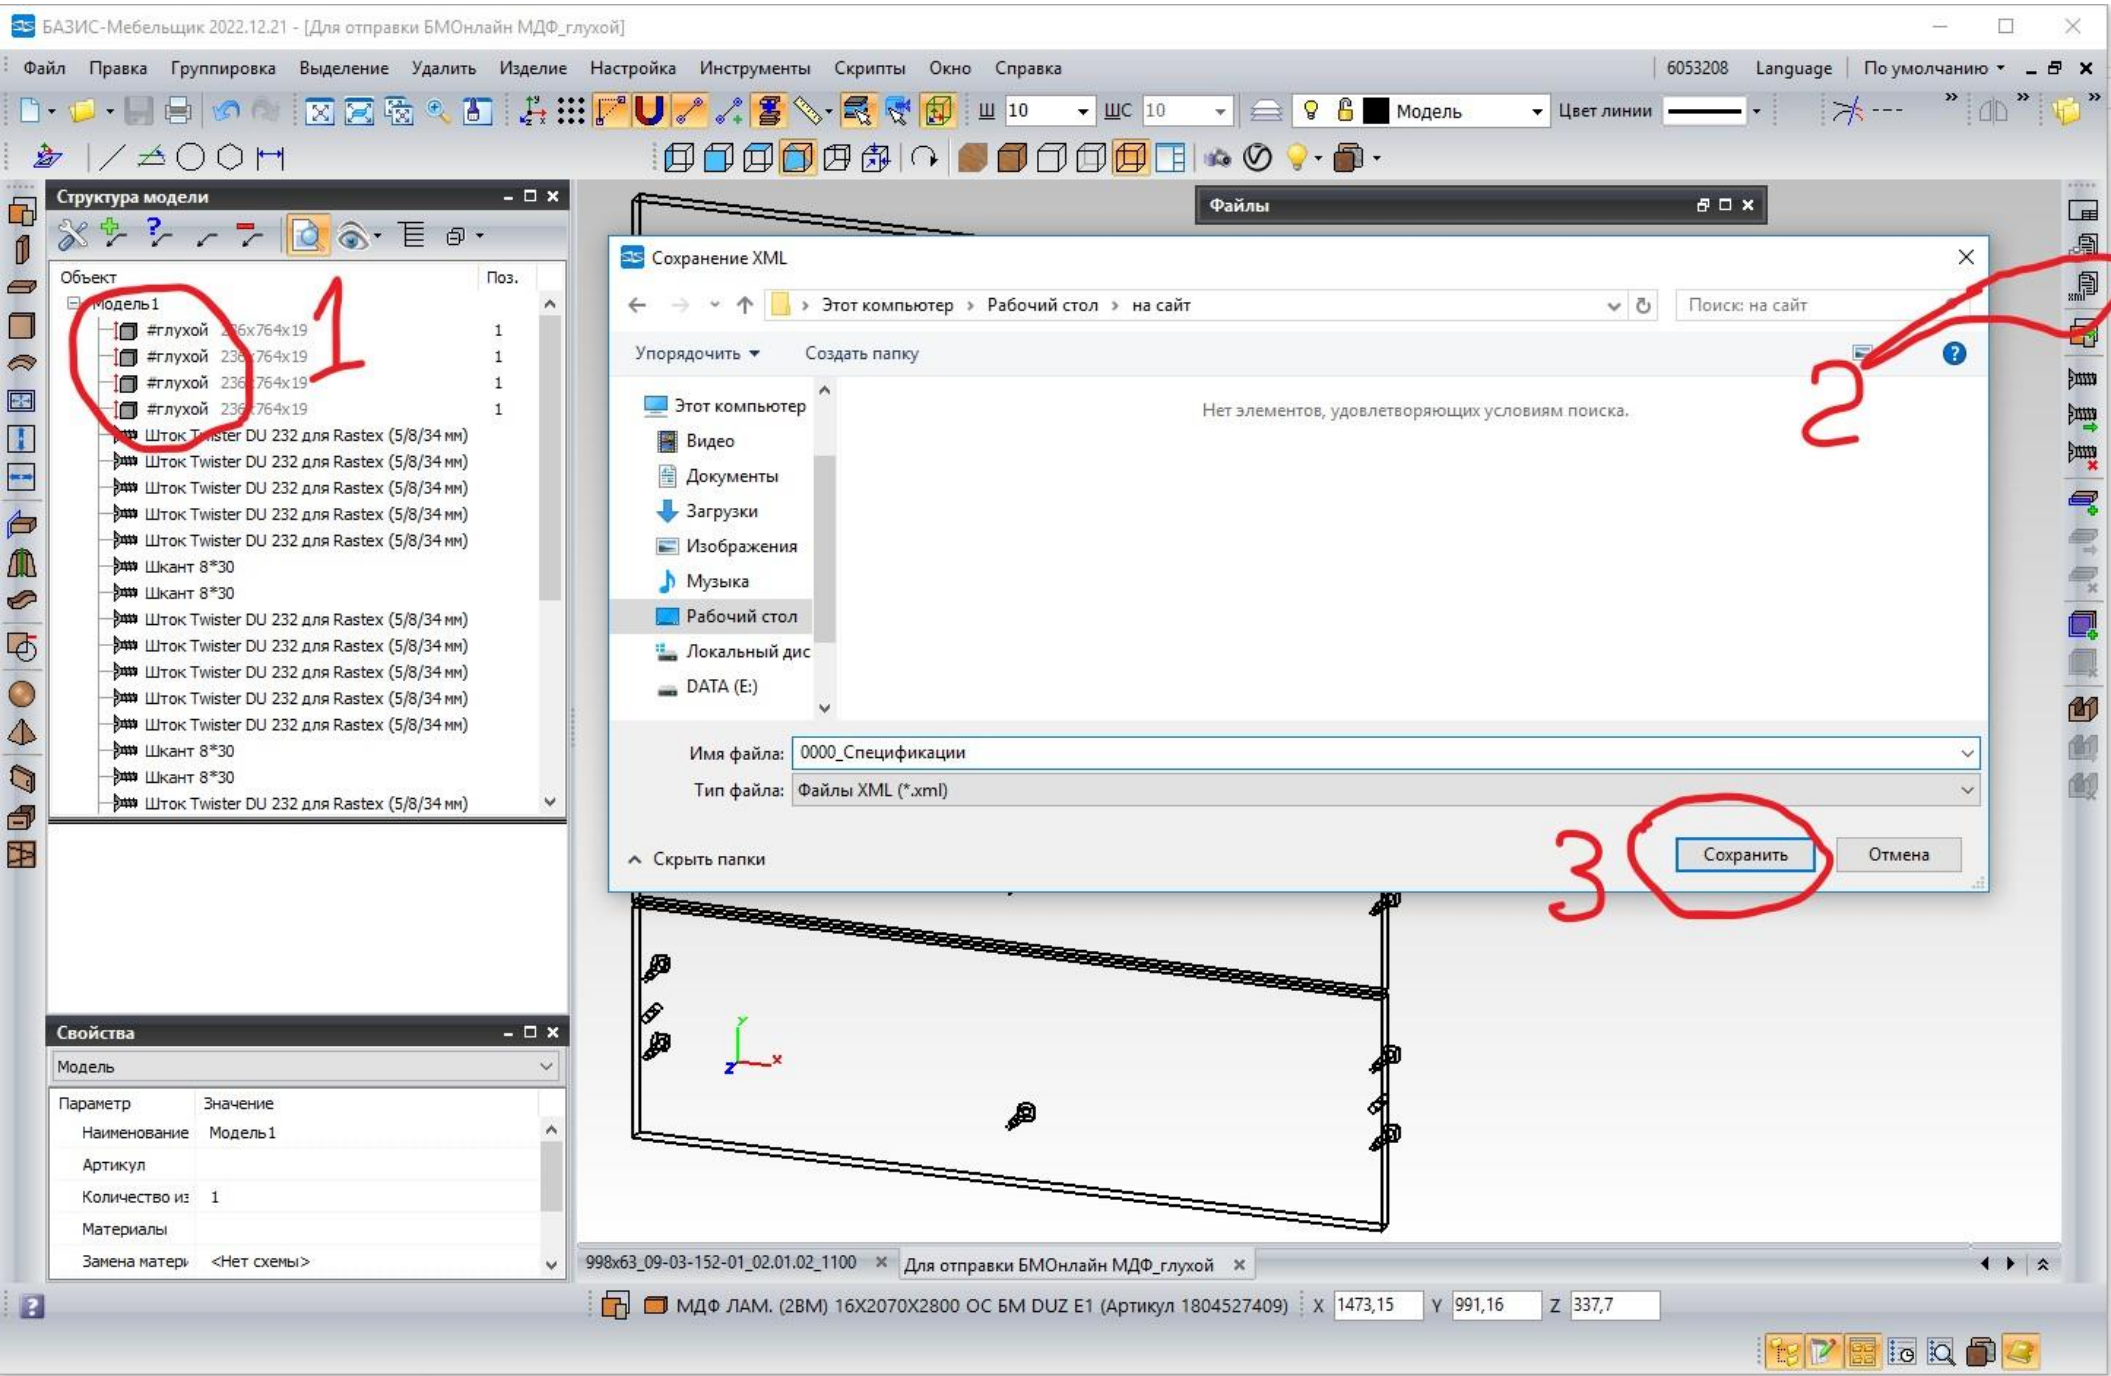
БАЗИС-Мебельщик 2022.12.21 - [Для отправки БМОнлайн МДФ_глухой]

Файл Правка Группировка Выделение Удалить Изделие Настройка Инструменты Скрипты Окно Справка 6053208 Language По умолчанию

Ш 10 ШС 10 Модель Цвет линии

Структура модели

Объект Поз.
Модель1
#глухой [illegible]6x764x19 1
#глухой 23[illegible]764x19 1
#глухой 23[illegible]764x19 1
#глухой 23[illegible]764x19 1
Шток T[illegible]ster DU 232 для Rastex (5/8/34 мм)
Шток Twister DU 232 для Rastex (5/8/34 мм)
Шток Twister DU 232 для Rastex (5/8/34 мм)
Шток Twister DU 232 для Rastex (5/8/34 мм)
Шток Twister DU 232 для Rastex (5/8/34 мм)
Шкант 8*30
Шкант 8*30
Шток Twister DU 232 для Rastex (5/8/34 мм)
Шток Twister DU 232 для Rastex (5/8/34 мм)
Шток Twister DU 232 для Rastex (5/8/34 мм)
Шток Twister DU 232 для Rastex (5/8/34 мм)
Шток Twister DU 232 для Rastex (5/8/34 мм)
Шкант 8*30
Шкант 8*30
Шток Twister DU 232 для Rastex (5/8/34 мм)

1

Файлы

Сохранение XML

Этот компьютер › Рабочий стол › на сайт
Поиск: на сайт

Упорядочить Создать папку

2

Этот компьютер
Видео
Документы
Загрузки
Изображения
Музыка
Рабочий стол
Локальный дис
DATA (E:)

Нет элементов, удовлетворяющих условиям поиска.

Имя файла: 0000_Спецификации
Тип файла: Файлы XML (*.xml)

Скрыть папки

3

Сохранить Отмена

Свойства
Модель

| Параметр | Значение |
|---|---|
| Наименование | Модель1 |
| Артикул | |
| Количество из | 1 |
| Материалы | |
| Замена матери | <Нет схемы> |

998x63_09-03-152-01_02.01.02_1100 Для отправки БМОнлайн МДФ_глухой

МДФ ЛАМ. (2ВМ) 16X2070X2800 ОС БМ DUZ E1 (Артикул 1804527409) X 1473,15 Y 991,16 Z 337,7